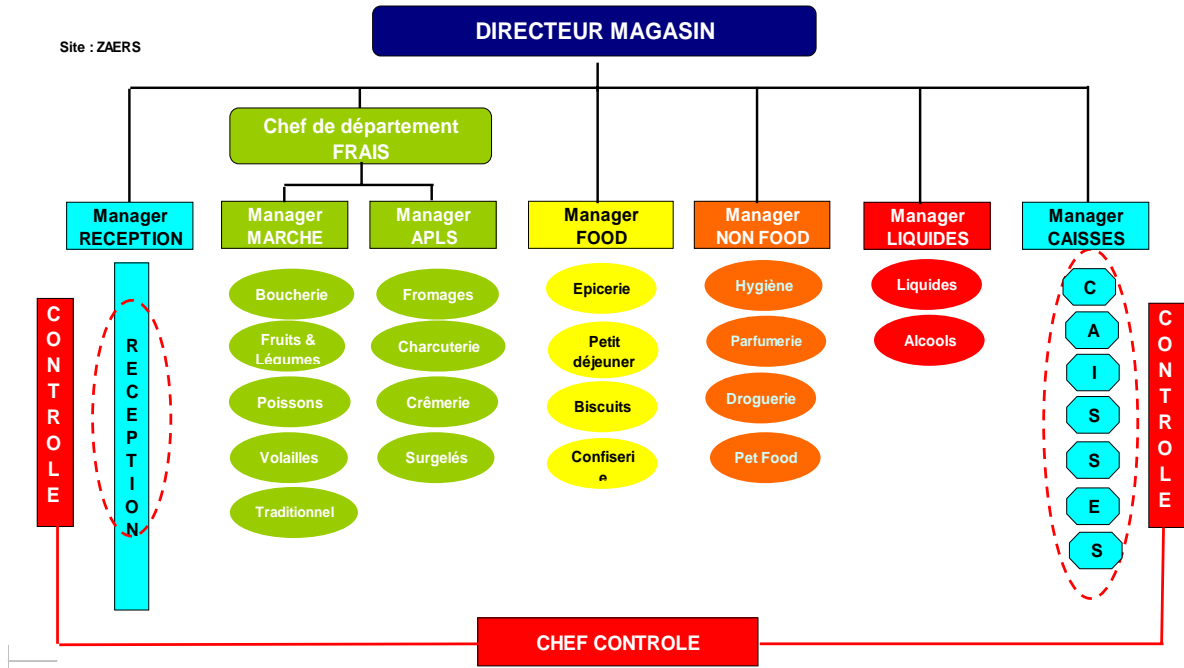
Site : ZAERS

DIRECTEUR MAGASIN

Chef de département FRAIS

Manager RECEPTION

Manager MARCHE

Manager APLS

Manager FOOD

Manager NON FOOD

Manager LIQUIDES

Manager CAISSES

CONTROLE

RECEPTION

Boucherie

Fruits & Légumes

Poissons

Volailles

Traditionnel

Fromages

Charcuterie

Crêmerie

Surgelés

Epicerie

Petit déjeuner

Biscuits

Confiserie

Hygiène

Parfumerie

Droguerie

Pet Food

Liquides

Alcools

C A I S S E S

CONTROLE

CHEF CONTROLE